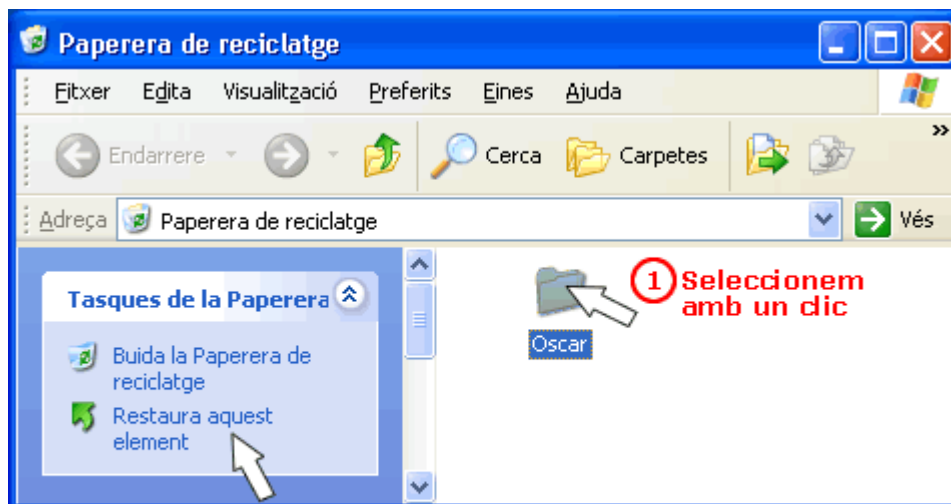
Paperera de reciclatge

Fitxer Edita Visualització Preferits Eines Ajuda

Endarrere Cerca Carpetes

Adreça Paperera de reciclatge Vés

Tasques de la Paperera

Buida la Paperera de reciclatge

Restaura aquest element

Oscar

1 Seleccionem amb un clic